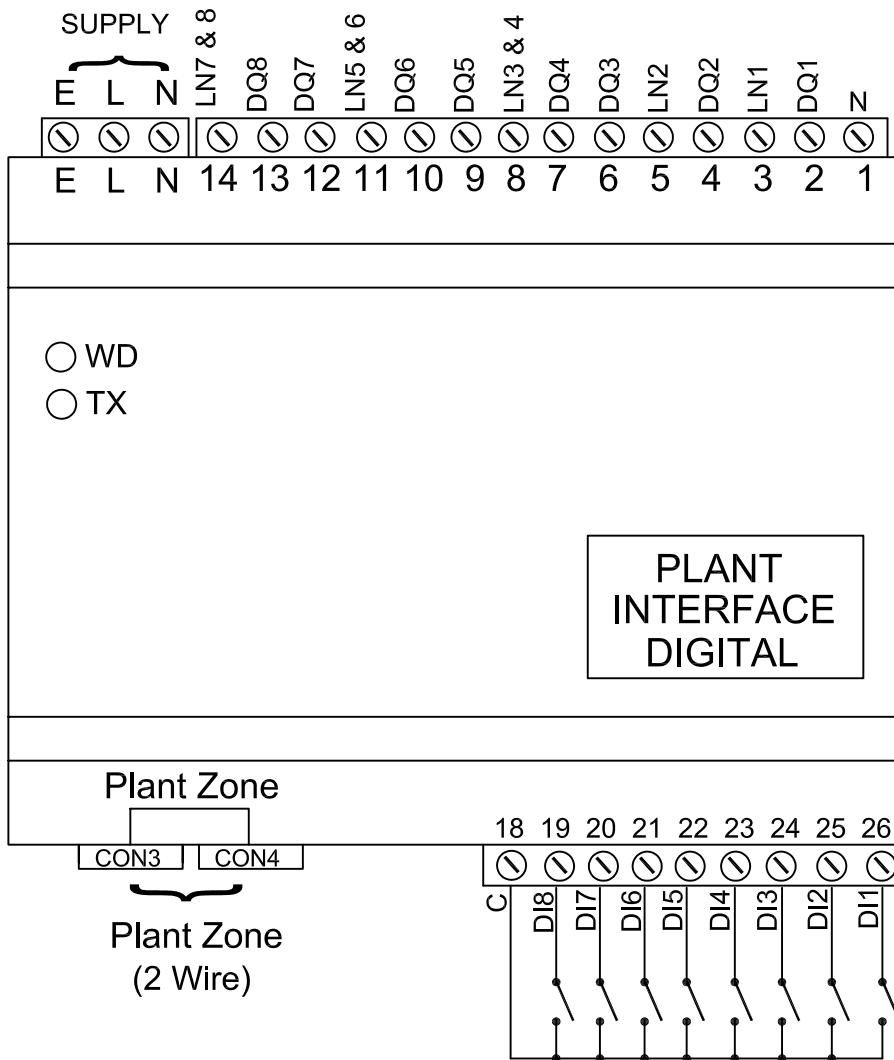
SUPPLY

E L N

LN7 & 8 DQ8 DQ7 LN5 & 6 DQ6 DQ5 LN3 & 4 DQ4 DQ3 LN2 DQ2 LN1 DQ1 N

E L N 14 13 12 11 10 9 8 7 6 5 4 3 2 1

WD

TX

PLANT INTERFACE DIGITAL

Plant Zone

CON3 CON4

Plant Zone (2 Wire)

18 19 20 21 22 23 24 25 26

C DI8 DI7 DI6 DI5 DI4 DI3 DI2 DI1